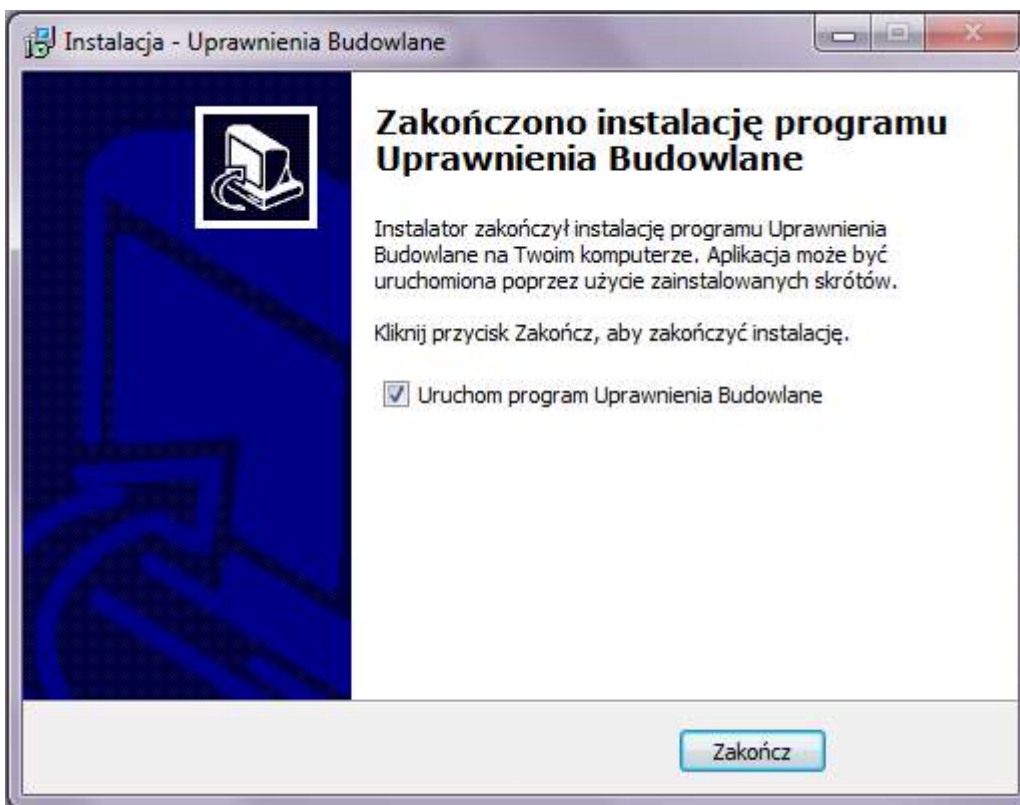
Instalacja - Uprawnienia Budowlane

Zakończono instalację programu Uprawnienia Budowlane

Instalator zakończył instalację programu Uprawnienia Budowlane na Twoim komputerze. Aplikacja może być uruchomiona poprzez użycie zainstalowanych skrótów.

Kliknij przycisk Zakończ, aby zakończyć instalację.

Uruchom program Uprawnienia Budowlane

Zakończ